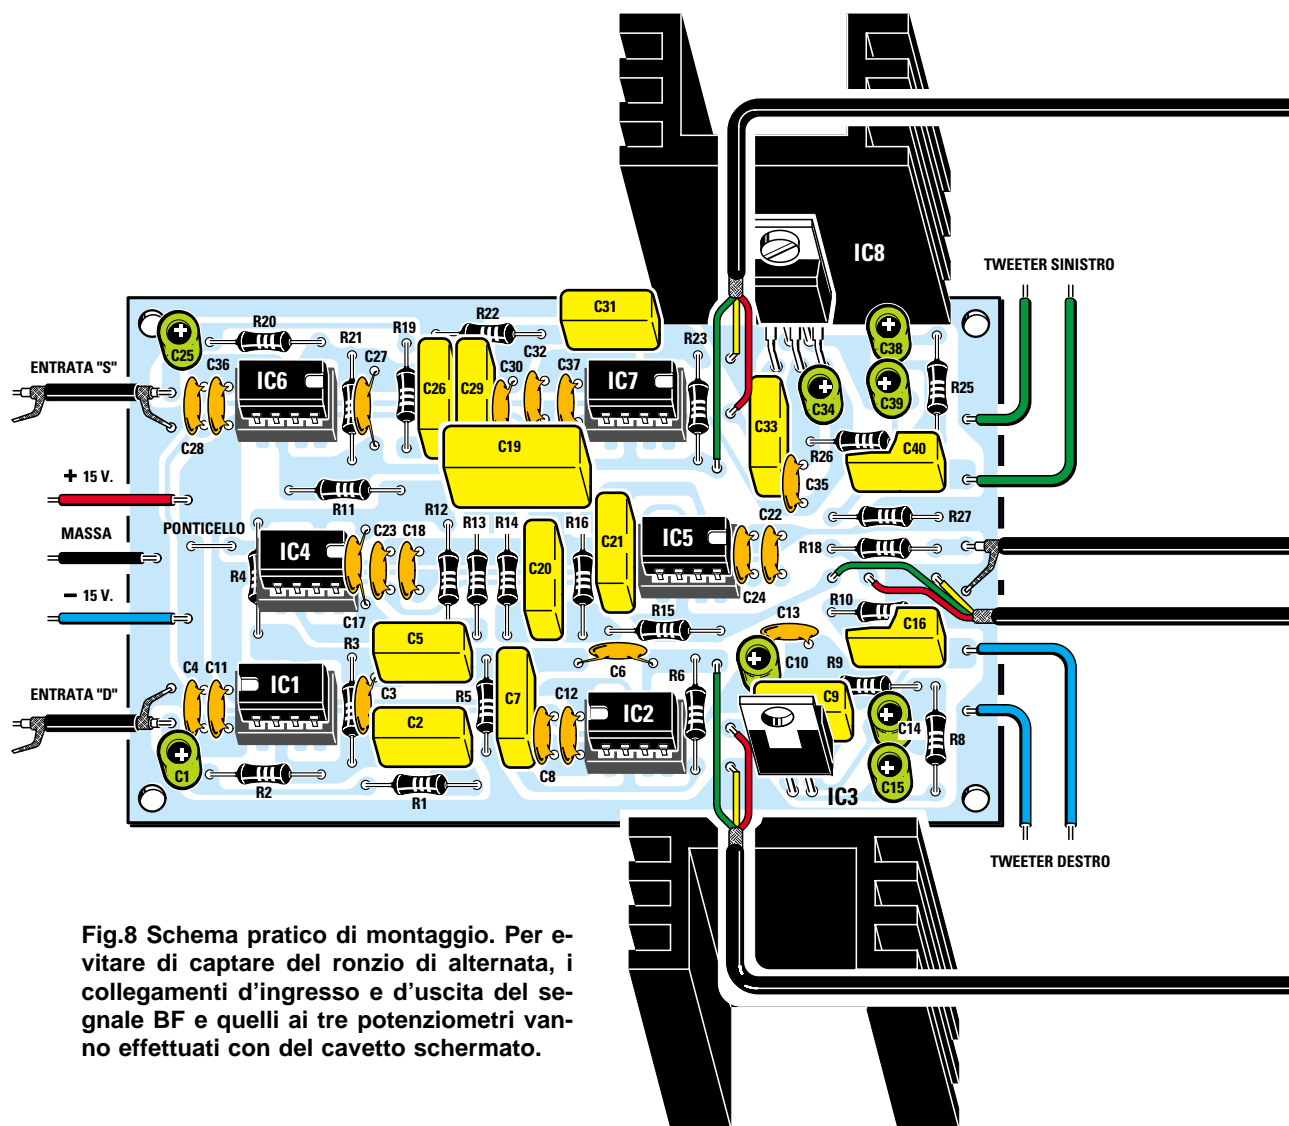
IC8

TWEETER SINISTRO

C31

R22

R20

R21

R19

C25

C36

C27

C26

C29

C30

C32

C37

R23

C38

ENTRATA "S"

IC6

IC7

C34

C39

R25

C28

C19

C33

C40

R26

C35

+ 15 V.

R11

R12

R13

R14

R16

C21

R27

C22

IC5

PONTICELLO

MASSA

C23

C18

R18

IC4

C20

R4

C24

− 15 V.

R15

R10

C17

C13

C16

C5

R3

C6

C10

R9

C4

C11

R6

IC1

C9

ENTRATA "D"

C3

R5

C12

C7

IC2

C14

C2

R8

C1

C8

C15

R2

R1

IC3

TWEETER DESTRO

Fig.8 Schema pratico di montaggio. Per evitare di captare del ronzio di alternata, i collegamenti d'ingresso e d'uscita del segnale BF e quelli ai tre potenziometri vanno effettuati con del cavetto schermato.